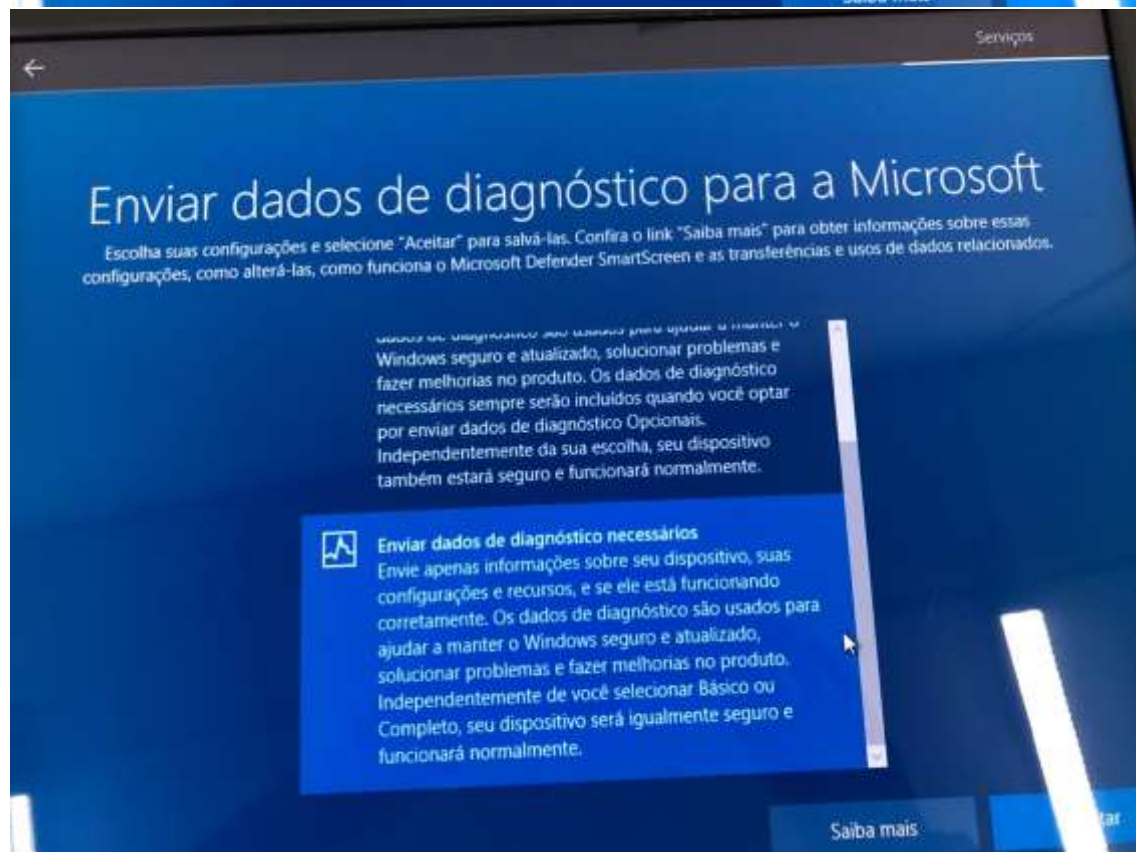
Serviços

Enviar dados de diagnóstico para a Microsoft

Escolha suas configurações e selecione "Aceitar" para salvá-las. Confira o link "Saiba mais" para obter informações sobre essas configurações, como alterá-las, como funciona o Microsoft Defender SmartScreen e as transferências e usos de dados relacionados.

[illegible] Windows seguro e atualizado, solucionar problemas e fazer melhorias no produto. Os dados de diagnóstico necessários sempre serão incluídos quando você optar por enviar dados de diagnóstico Opcionais. Independentemente da sua escolha, seu dispositivo também estará seguro e funcionará normalmente.

Enviar dados de diagnóstico necessários
Envie apenas informações sobre seu dispositivo, suas configurações e recursos, e se ele está funcionando corretamente. Os dados de diagnóstico são usados para ajudar a manter o Windows seguro e atualizado, solucionar problemas e fazer melhorias no produto. Independentemente de você selecionar Básico ou Completo, seu dispositivo será igualmente seguro e funcionará normalmente.

Saiba mais

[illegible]tar